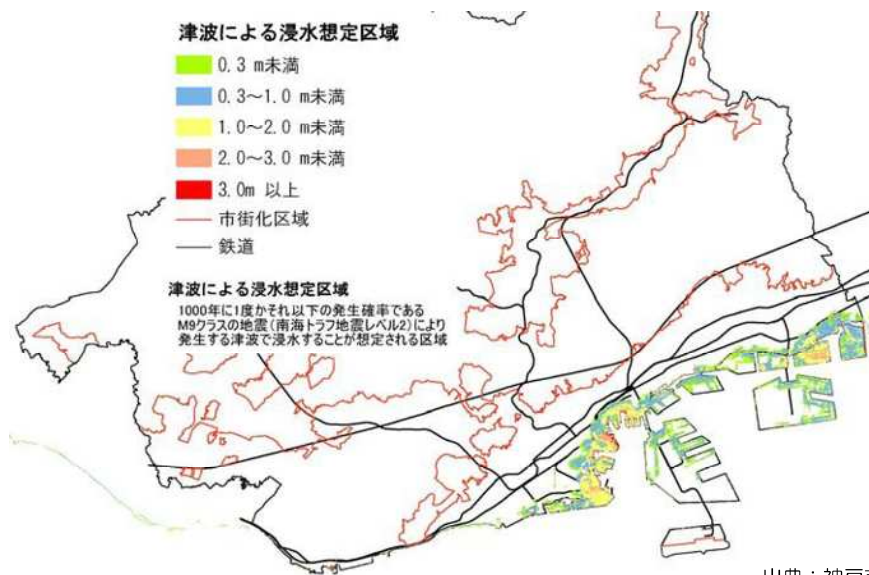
津波による浸水想定区域

0.3 m未満

0.3～1.0 m未満

1.0～2.0 m未満

2.0～3.0 m未満

3.0m 以上

市街化区域

鉄道

津波による浸水想定区域

1000年に1度かそれ以下の発生確率である M9クラスの地震（南海トラフ地震レベル2）により発生する津波で浸水することが想定される区域

出典：神戸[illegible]